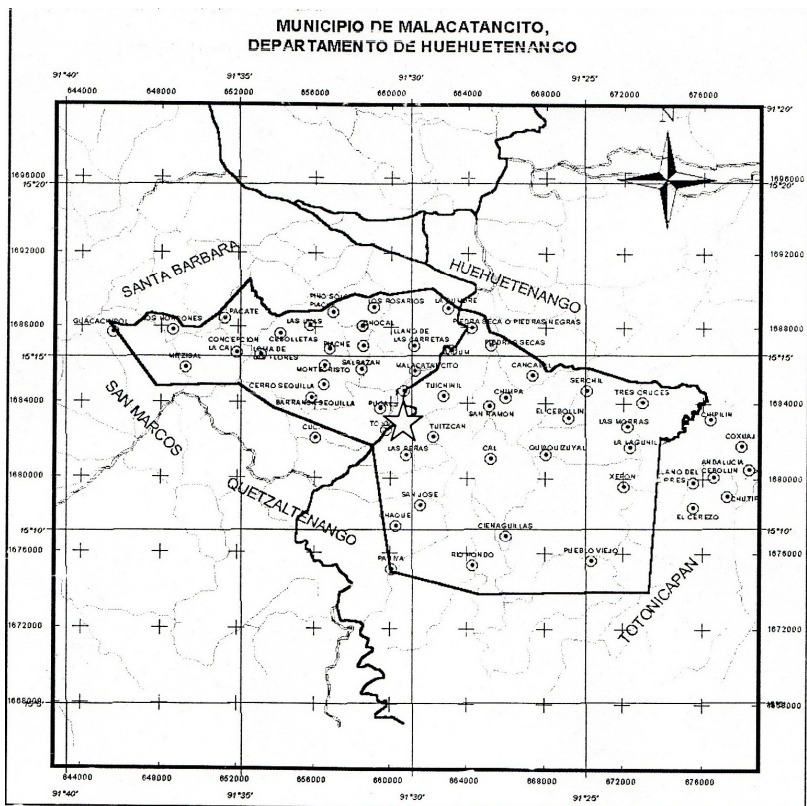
MUNICIPIO DE MALACATANCITO,
DEPARTAMENTO DE HUEHUETENANGO

91°40' 91°35' 91°30' 91°25'

644000 648000 652000 656000 660000 664000 668000 672000 676000

91°20'

N

1696000 15°20'

1692000

1688000

15°15'

1684000

1680000

15°10'

1676000

1672000

1668000

SANTA BARBARA

HUEHUETENANGO

SAN MARCOS

QUETZALTENANGO

TOTONICAPAN

GUACACHIPOL
LOS HORCONES
PACATE
MEZCAL
CONCEPCION
LA CAL
LLANO DE LAS FLORES
CEBOLLETAS
LAS JOYAS
PINO SOLO
PLACITA
LOS ROSARIOS
CHOCAL
LA CUMBRE
LLANO DE LAS CARRETAS
PIEDRA SECA O PIEDRAS NEGRAS
PIEDRAS SECAS
PACHE
SALSAZAN
MONTECRISTO
MALACATANCITO
CERRO SEQUILLA
BARRANCA SEQUILLA
PUENTE
TUICHINIL
CHIMPA
SAN RAMON
CANCABAL
SERCHIL
TRES CRUCES
EL CEBOLLIN
LAS MORRAS
LA LAGUNILLA
CHIPILIN
COXUAJ
ANDALUCIA
CEBOLLIN
LLANO DEL CIPRES
CHUTIF
XEBON
EL CEREZO
CUCH
TOJOJ
TUITZCAN
LAS ABRAS
CAL
GUIBOJZUYAL
SAN JOSE
CHAQUE
CIENAGUILLAS
RIO HONDO
PUEBLO VIEJO
PAJNA

644000 648000 652000 656000 660000 664000 668000 672000 676000

91°40' 91°35' 91°30' 91°25'